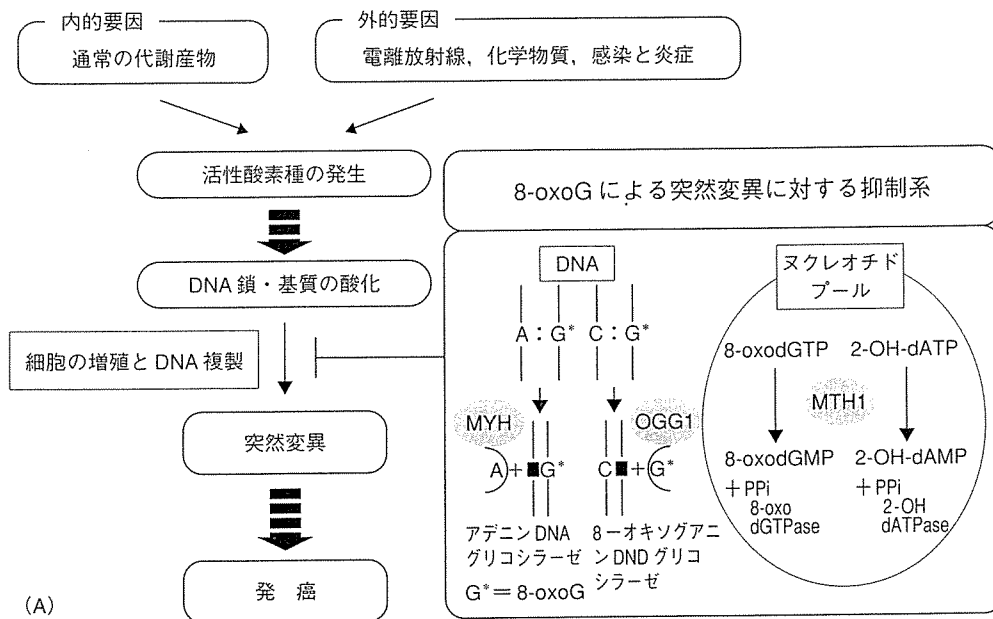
内的要因

通常の代謝産物

外的要因

電離放射線，化学物質，感染と炎症

活性酸素種の発生

DNA 鎖・基質の酸化

細胞の増殖と DNA 複製

突然変異

発　癌

(A)

8-oxoG による突然変異に対する抑制系

DNA

A : G* C : G*

MYH

A + ■G*

OGG1

C■ + G*

アデニン DNA グリコシラーゼ

8ーオキソグアニン DND グリコシラーゼ

G* ＝ 8-oxoG

ヌクレオチドプール

8-oxodGTP

2-OH-dATP

MTH1

8-oxodGMP ＋PPi

2-OH-dAMP ＋PPi

8-oxo dGTPase

2-OH dATPase